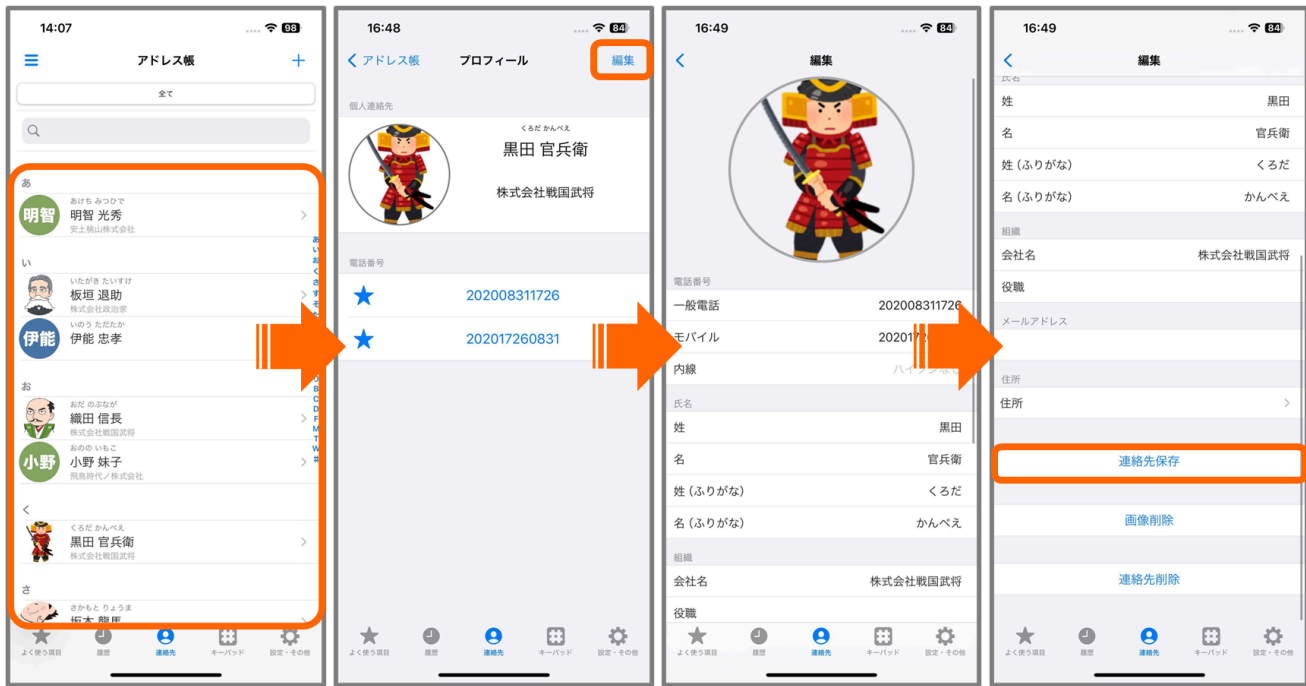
14:07 98

アドレス帳

全て

あ

明智
あけち みつひで
明智 光秀
安土桃山株式会社

い

いたがき たいすけ
板垣 退助
株式会社政治家

伊能
いのう ただたか
伊能 忠孝

お

おだ のぶなが
織田 信長
株式会社戦国武将

小野
おのの いもこ
小野 妹子
飛鳥時代ノ株式会社

く

くろだ かんべえ
黒田 官兵衛
株式会社戦国武将

さ

さかもと りょうま
坂本 龍馬

あ い お く さ す そ A B C D F M T W #

よく使う項目 履歴 連絡先 キーパッド 設定・その他

16:48 84

アドレス帳 プロフィール 編集

個人連絡先

くろだ かんべえ
黒田 官兵衛

株式会社戦国武将

電話番号

202008311726

202017260831

よく使う項目 履歴 連絡先 キーパッド 設定・その他

16:49 84

編集

電話番号

一般電話 202008311726

モバイル 202017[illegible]

内線 ハイフンなし

氏名

姓 黒田

名 官兵衛

姓（ふりがな） くろだ

名（ふりがな） かんべえ

組織

会社名 株式会社戦国武将

役職

よく使う項目 履歴 連絡先 キーパッド 設定・その他

16:49 84

編集

氏名

姓 黒田

名 官兵衛

姓（ふりがな） くろだ

名（ふりがな） かんべえ

組織

会社名 株式会社戦国武将

役職

メールアドレス

住所

住所

連絡先保存

画像削除

連絡先削除

よく使う項目 履歴 連絡先 キーパッド 設定・その他